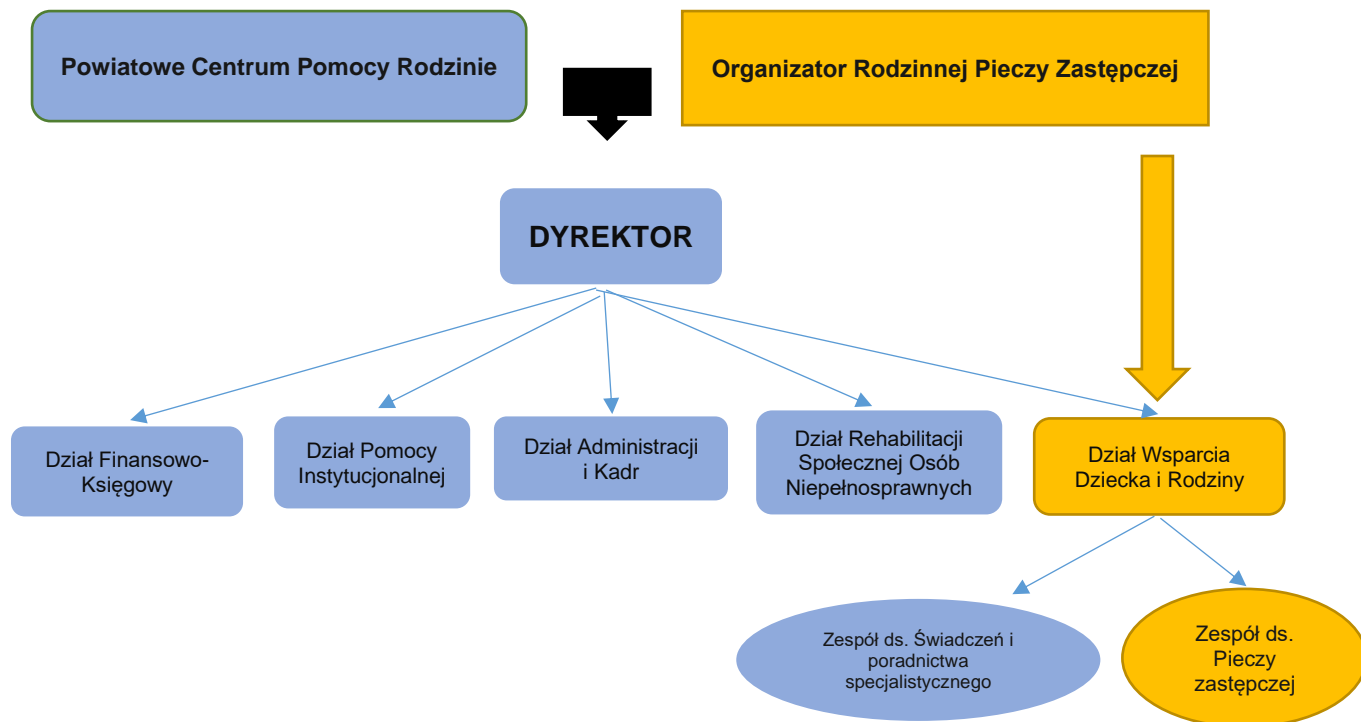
Powiatowe Centrum Pomocy Rodzinie

Organizator Rodzinnej Pieczy Zastępczej

DYREKTOR

Dział Finansowo-Księgowy

Dział Pomocy Instytucjonalnej

Dział Administracji i Kadr

Dział Rehabilitacji Społecznej Osób Niepełnosprawnych

Dział Wsparcia Dziecka i Rodziny

Zespół ds. Świadczeń i poradnictwa specjalistycznego

Zespół ds. Pieczy zastępczej